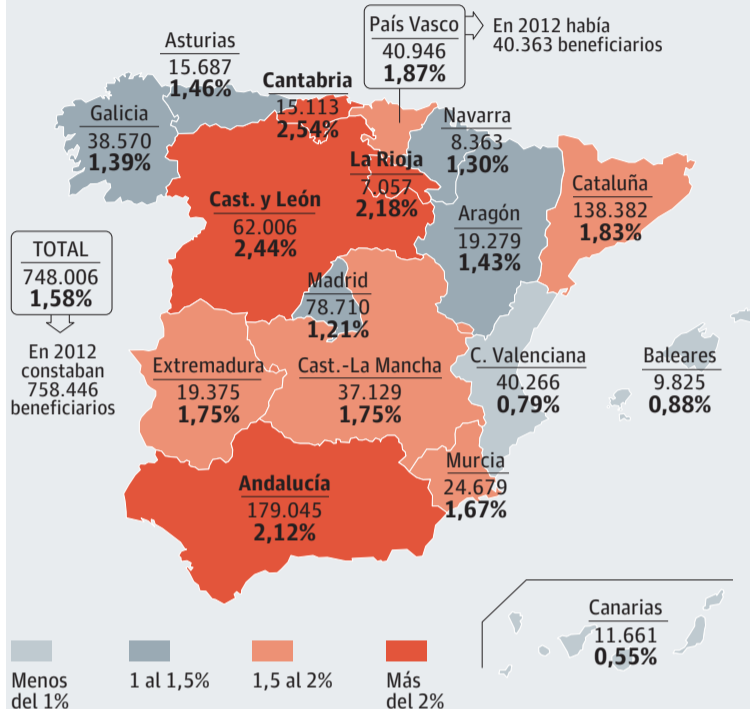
País Vasco
40.946
1,87%

En 2012 había 40.363 beneficiarios

Asturias
15.687
1,46%

Cantabria
15.113
2,54%

Galicia
38.570
1,39%

Navarra
8.363
1,30%

La Rioja
7.057
2,18%

Cast. y León
62.006
2,44%

Cataluña
138.382
1,83%

Aragón
19.279
1,43%

TOTAL
748.006
1,58%

En 2012 constaban 758.446 beneficiarios

Madrid
78.710
1,21%

C. Valenciana
40.266
0,79%

Baleares
9.825
0,88%

Extremadura
19.375
1,75%

Cast.-La Mancha
37.129
1,75%

Murcia
24.679
1,67%

Andalucía
179.045
2,12%

Canarias
11.661
0,55%

Menos del 1%

1 al 1,5%

1,5 al 2%

Más del 2%